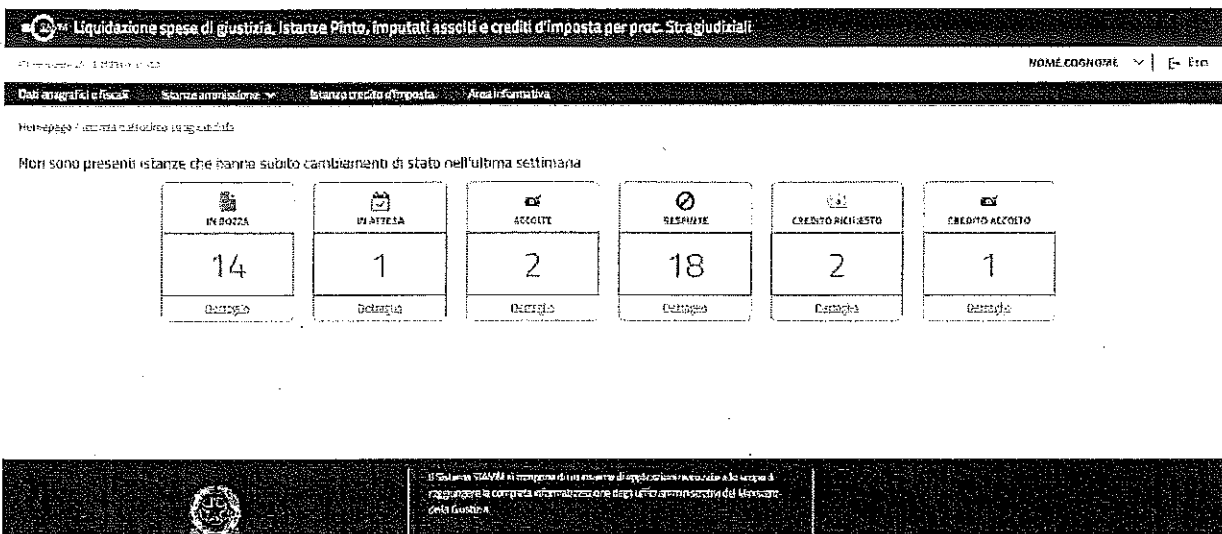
SIAMM Liquidazione spese di giustizia, Istanze Pinto, imputati assolti e crediti d'imposta per proc. Stragiudiziali

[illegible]

NOME.COGNOME ∨ | [→ Esci

Dati anagrafici e fiscali   Istanze ammissione ∨   Istanze credito d'imposta   Area informativa

Homepage / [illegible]

Non sono presenti istanze che hanno subito cambiamenti di stato nell'ultima settimana

| IN BOZZA | IN ATTESA | ACCOLTE | RESPINTE | CREDITO RICHIESTO | CREDITO ACCOLTO |
|---|---|---|---|---|---|
| 14 | 1 | 2 | 18 | 2 | 1 |
| Dettaglio | Dettaglio | Dettaglio | Dettaglio | Dettaglio | Dettaglio |

Il Sistema SIAMM si compone di un insieme di applicazioni rivolte allo scopo di raggiungere la completa informatizzazione degli uffici amministrativi del Ministero della Giustizia.